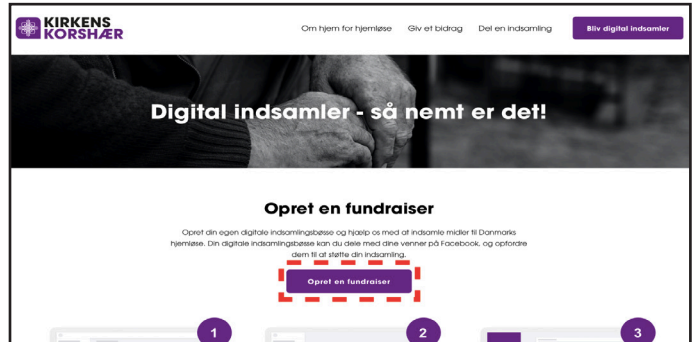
KIRKENS KORSHÆR

Om hjem for hjemløse Giv et bidrag Del en indsamling Bliv digital indsamler

Digital indsamler - så nemt er det!

Opret en fundraiser

Opret din egen digitale indsamlingsbøsse og hjælp os med at indsamle midler til Danmarks hjemløse. Din digitale indsamlingsbøsse kan du dele med dine venner på Facebook, og opfordre dem til at støtte din indsamling.

Opret en fundraiser

1

2

3